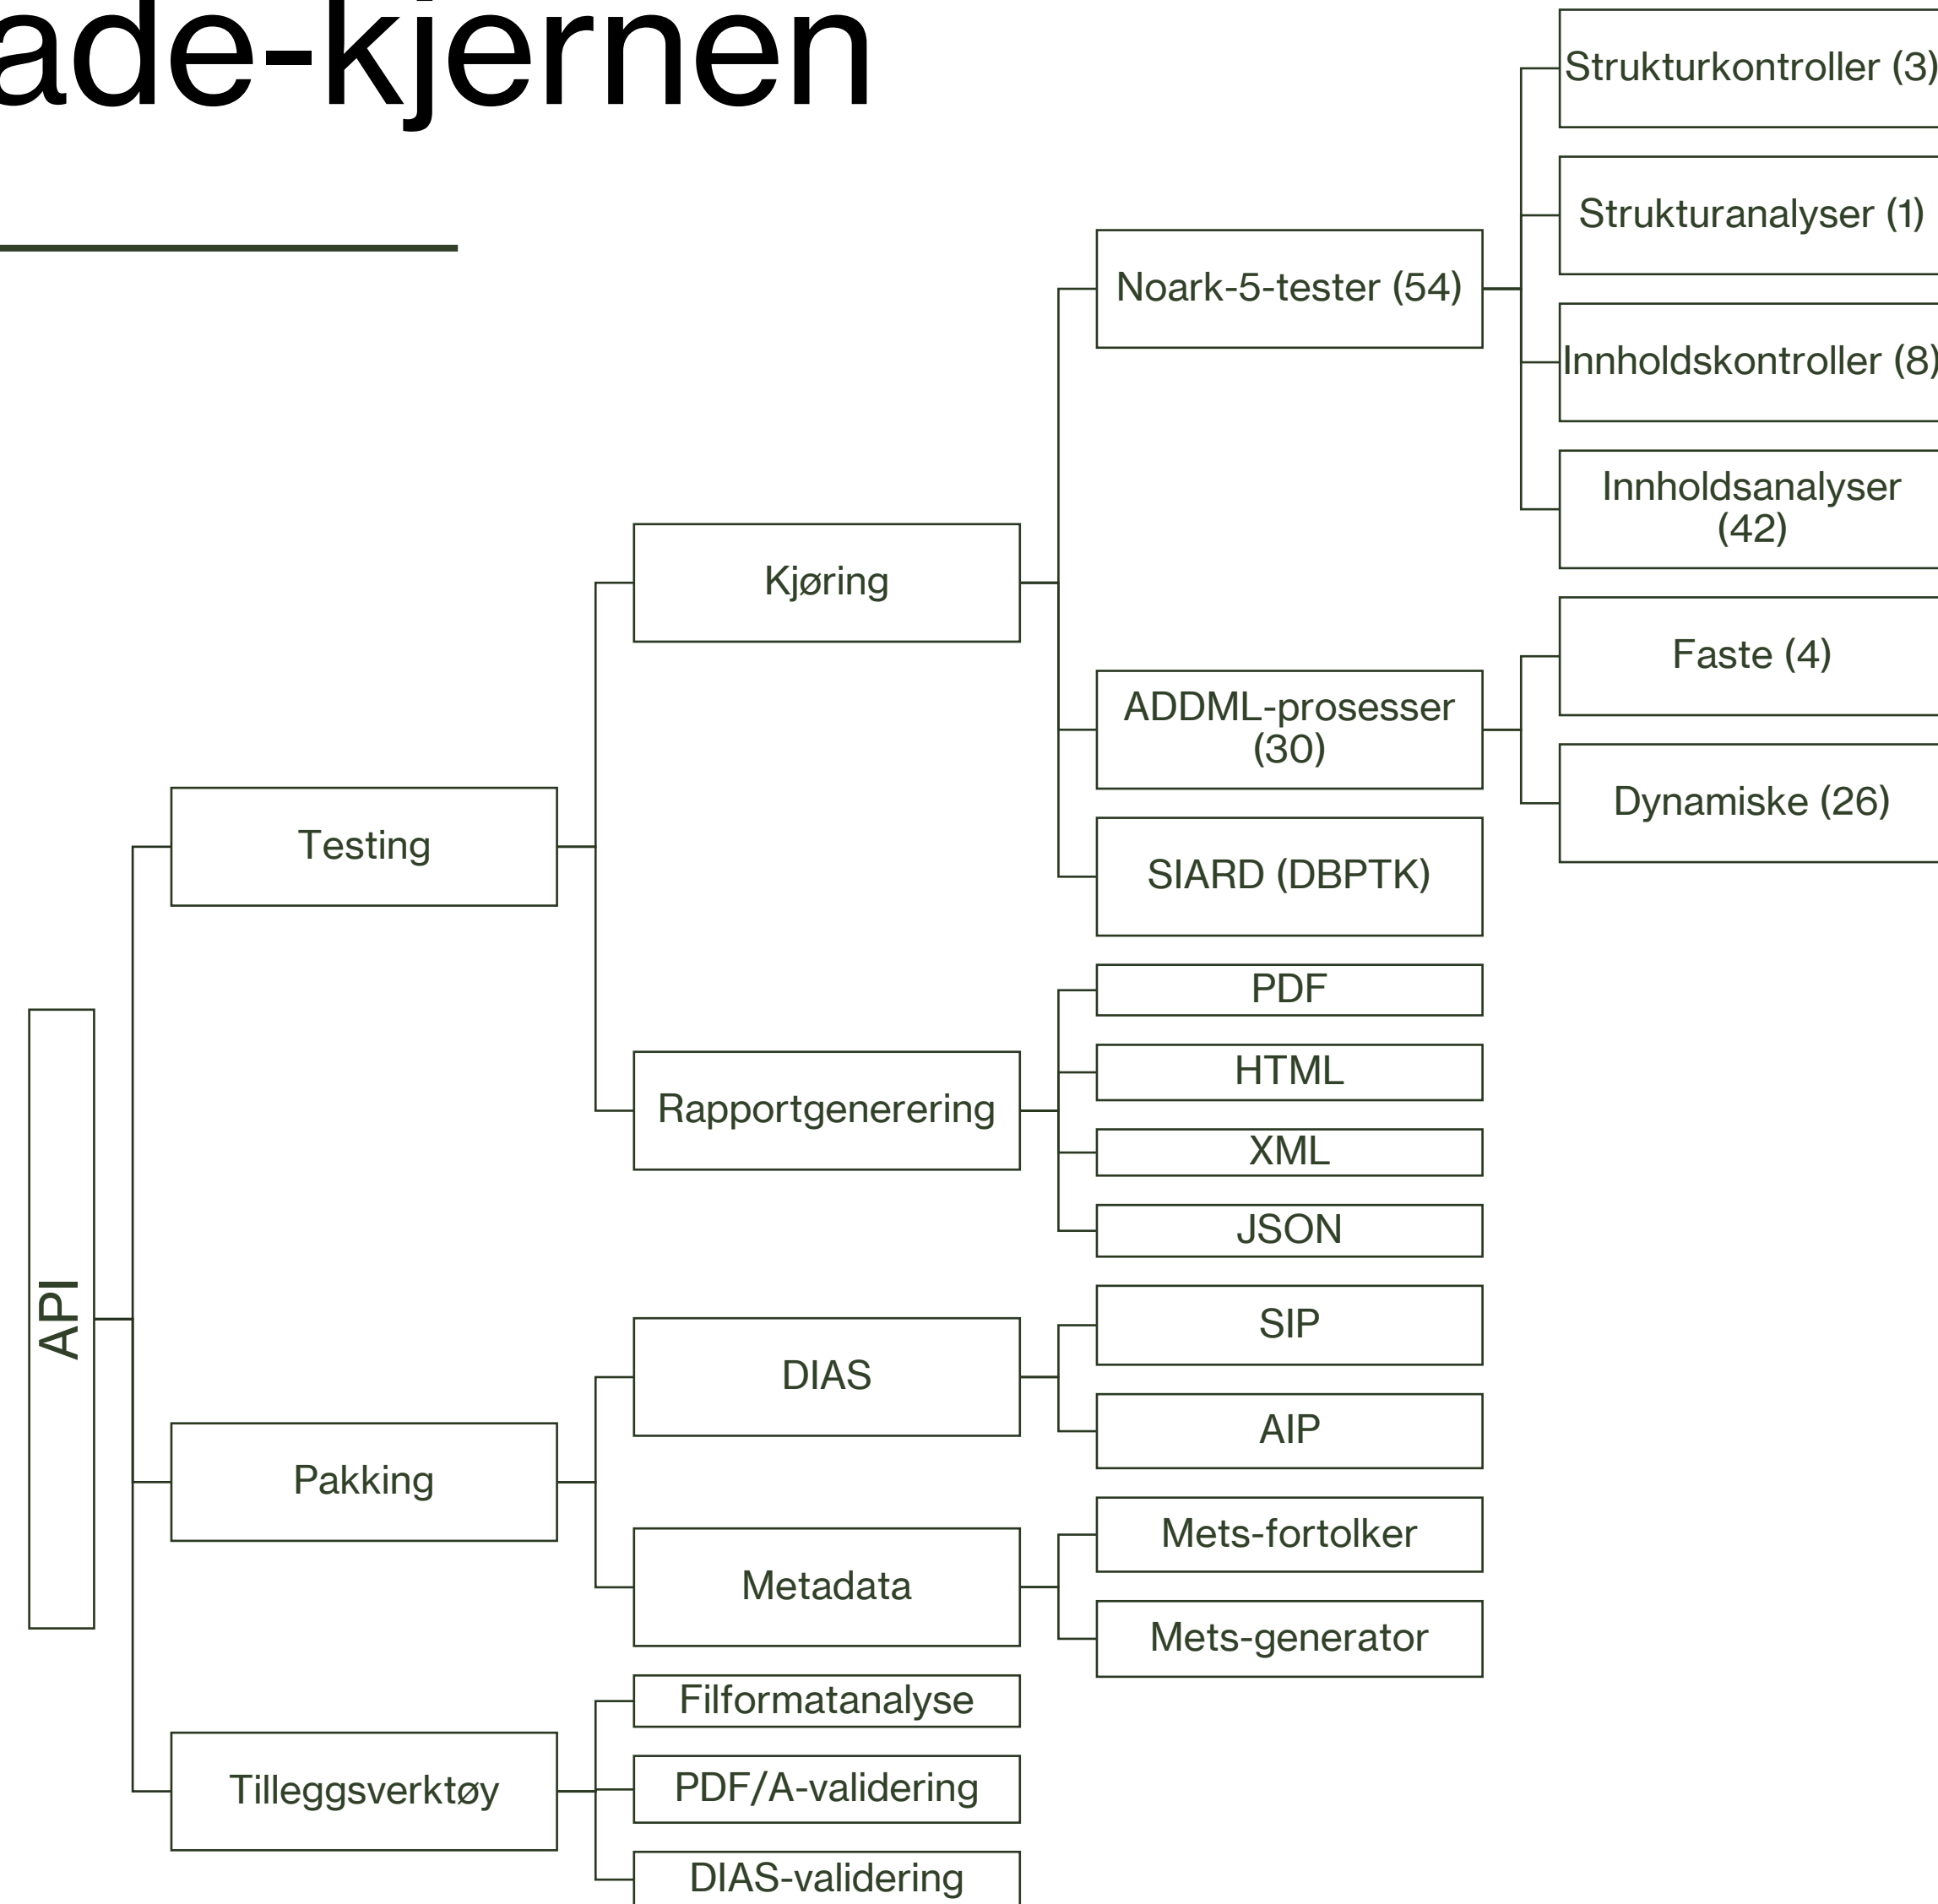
ade-kjernen

API

Testing

Kjøring

Noark-5-tester (54)

Strukturkontroller (3)

Strukturanalyser (1)

Innholdskontroller (8)

Innholdsanalyser (42)

ADDML-prosesser (30)

Faste (4)

Dynamiske (26)

SIARD (DBPTK)

Rapportgenerering

PDF

HTML

XML

JSON

Pakking

DIAS

SIP

AIP

Metadata

Mets-fortolker

Mets-generator

Tilleggsverktøy

Filformatanalyse

PDF/A-validering

DIAS-validering